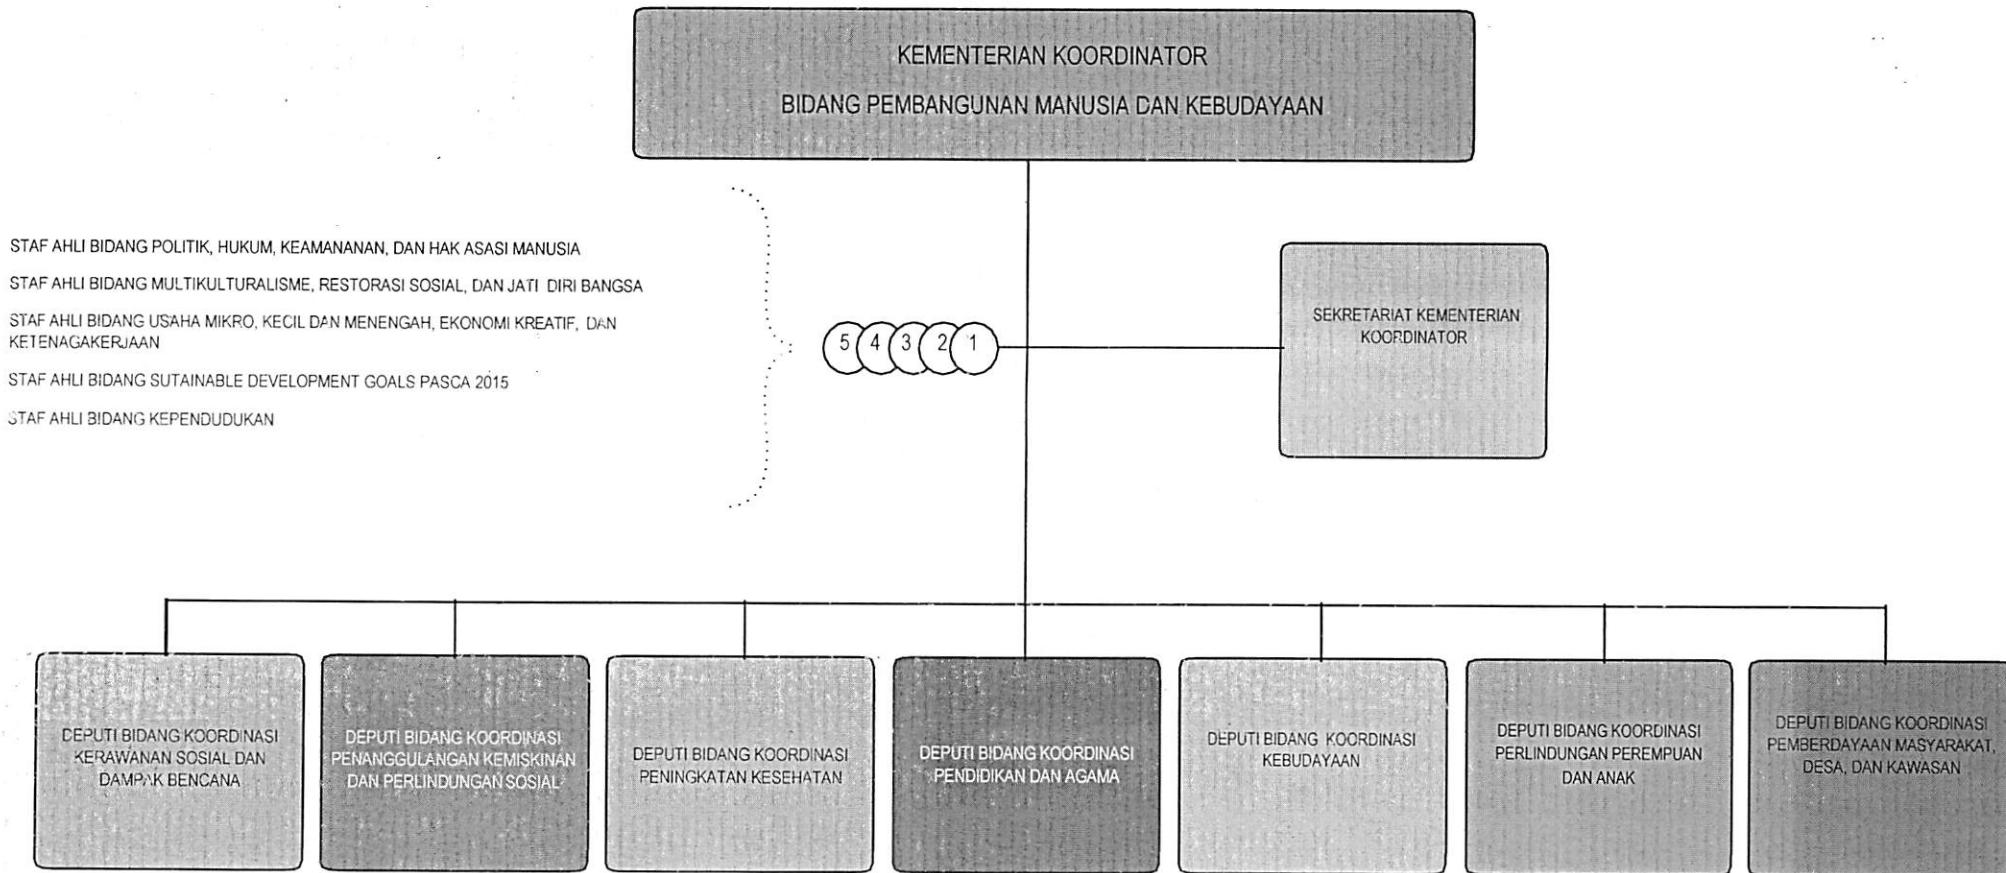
KEMENTERIAN KOORDINATOR

BIDANG PEMBANGUNAN MANUSIA DAN KEBUDAYAAN

STAF AHLI BIDANG POLITIK, HUKUM, KEAMANANAN, DAN HAK ASASI MANUSIA

STAF AHLI BIDANG MULTIKULTURALISME, RESTORASI SOSIAL, DAN JATI DIRI BANGSA

STAF AHLI BIDANG USAHA MIKRO, KECIL DAN MENENGAH, EKONOMI KREATIF, DAN KETENAGAKERJAAN

STAF AHLI BIDANG SUTAINABLE DEVELOPMENT GOALS PASCA 2015

STAF AHLI BIDANG KEPENDUDUKAN

5 4 3 2 1

SEKRETARIAT KEMENTERIAN KOORDINATOR

DEPUTI BIDANG KOORDINASI KERAWANAN SOSIAL DAN DAMPAK BENCANA

DEPUTI BIDANG KOORDINASI PENANGGULANGAN KEMISKINAN DAN PERLINDUNGAN SOSIAL

DEPUTI BIDANG KOORDINASI PENINGKATAN KESEHATAN

DEPUTI BIDANG KOORDINASI PENDIDIKAN DAN AGAMA

DEPUTI BIDANG KOORDINASI KEBUDAYAAN

DEPUTI BIDANG KOORDINASI PERLINDUNGAN PEREMPUAN DAN ANAK

DEPUTI BIDANG KOORDINASI PEMBERDAYAAN MASYARAKAT, DESA, DAN KAWASAN